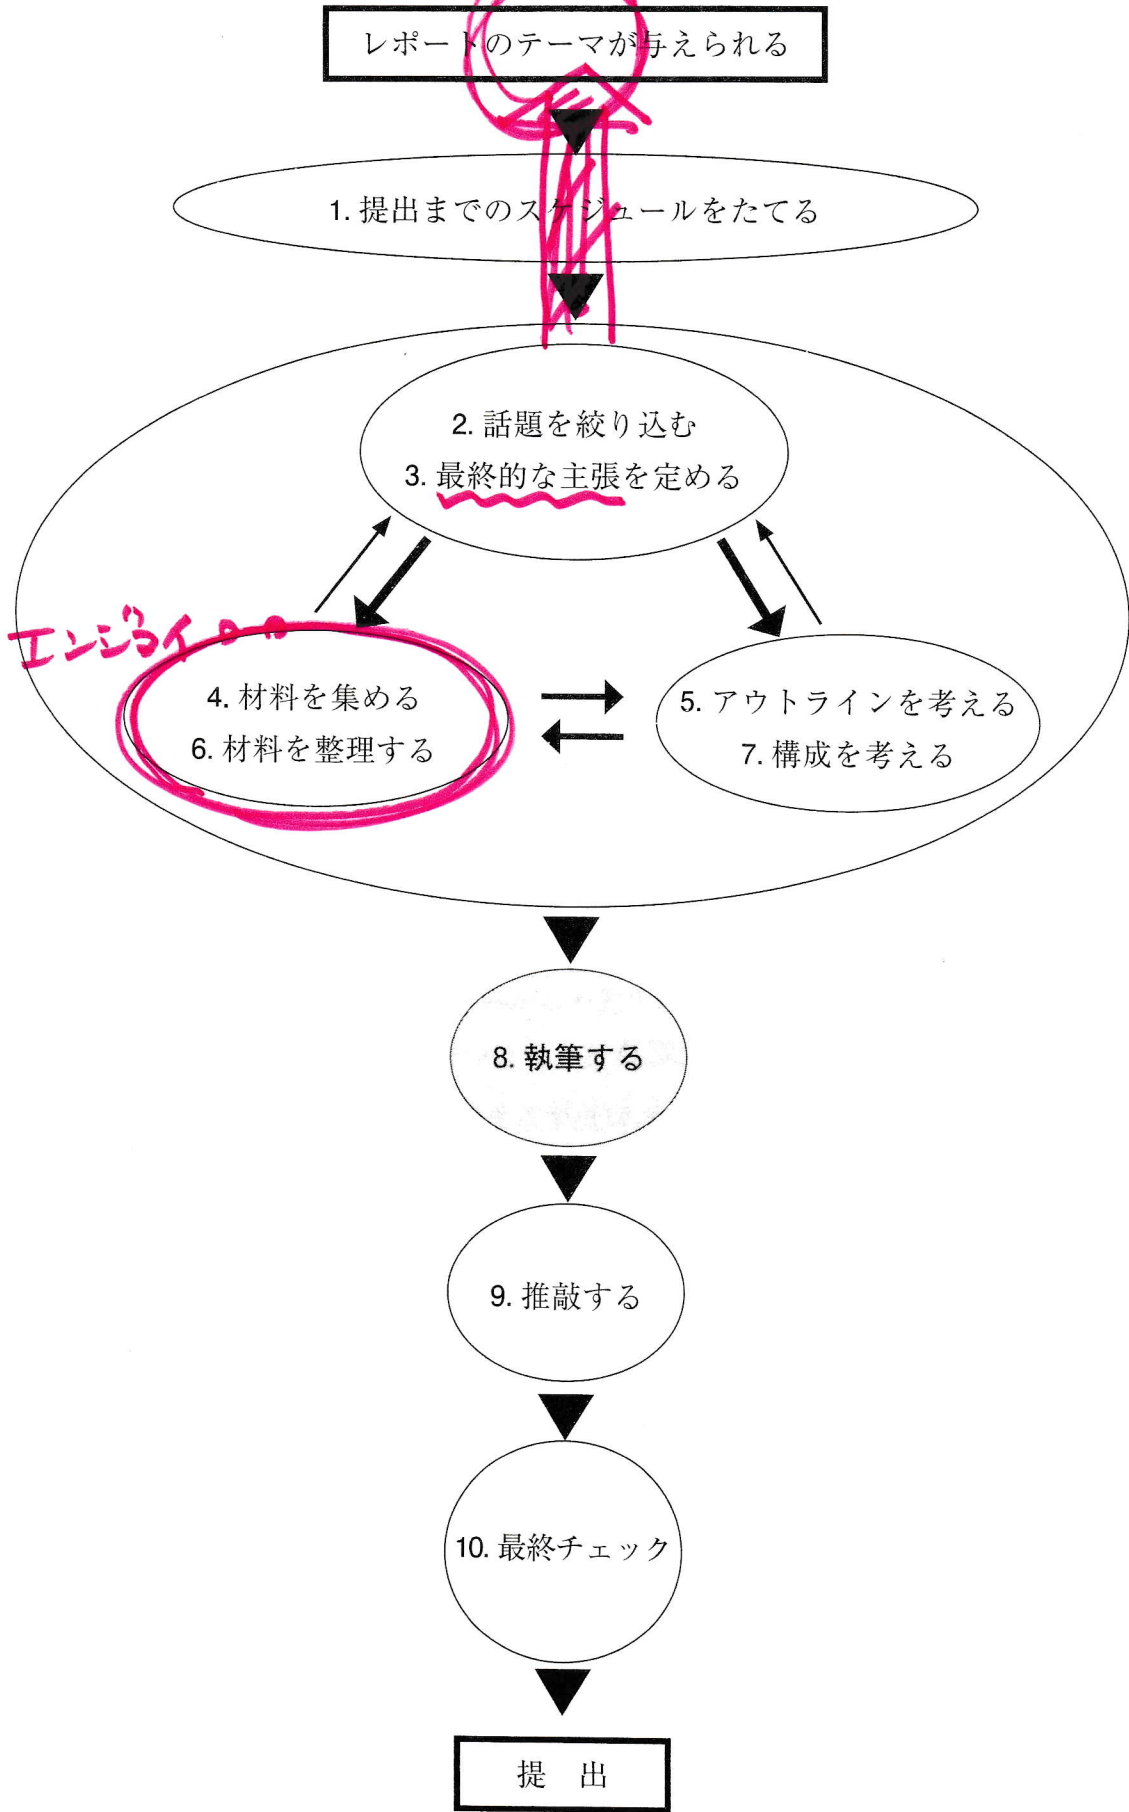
レポートのテーマが与えられる

1. 提出までのスケジュールをたてる

2. 話題を絞り込む
3. 最終的な主張を定める

エンジョイ

4. 材料を集める
6. 材料を整理する

5. アウトラインを考える
7. 構成を考える

8. 執筆する

9. 推敲する

10. 最終チェック

提　出